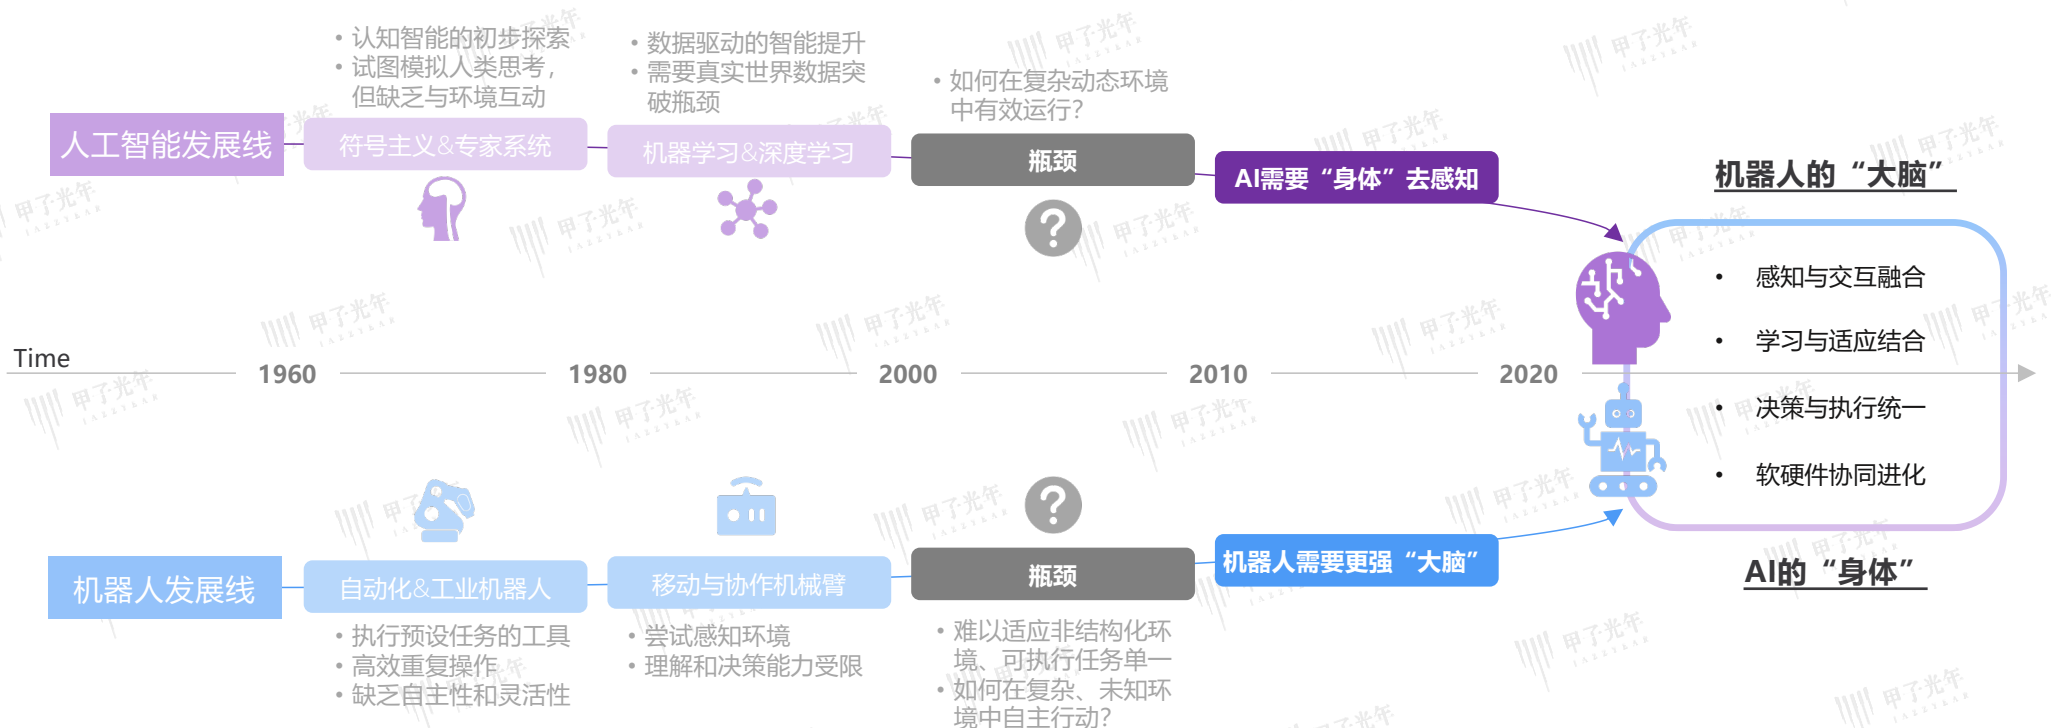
• 认知智能的初步探索
• 试图模拟人类思考，但缺乏与环境互动

• 数据驱动的智能提升
• 需要真实世界数据突破瓶颈

• 如何在复杂动态环境中有效运行?

人工智能发展线

符号主义&专家系统

机器学习&深度学习

瓶颈

AI需要“身体”去感知

机器人的“大脑”

• 感知与交互融合

• 学习与适应结合

• 决策与执行统一

• 软硬件协同进化

Time

1960

1980

2000

2010

2020

机器人发展线

自动化&工业机器人

移动与协作机械臂

瓶颈

机器人需要更强“大脑”

AI的“身体”

• 执行预设任务的工具
• 高效重复操作
• 缺乏自主性和灵活性

• 尝试感知环境
• 理解和决策能力受限

• 难以适应非结构化环境、可执行任务单一
• 如何在复杂、未知环境中自主行动?

甲子光年